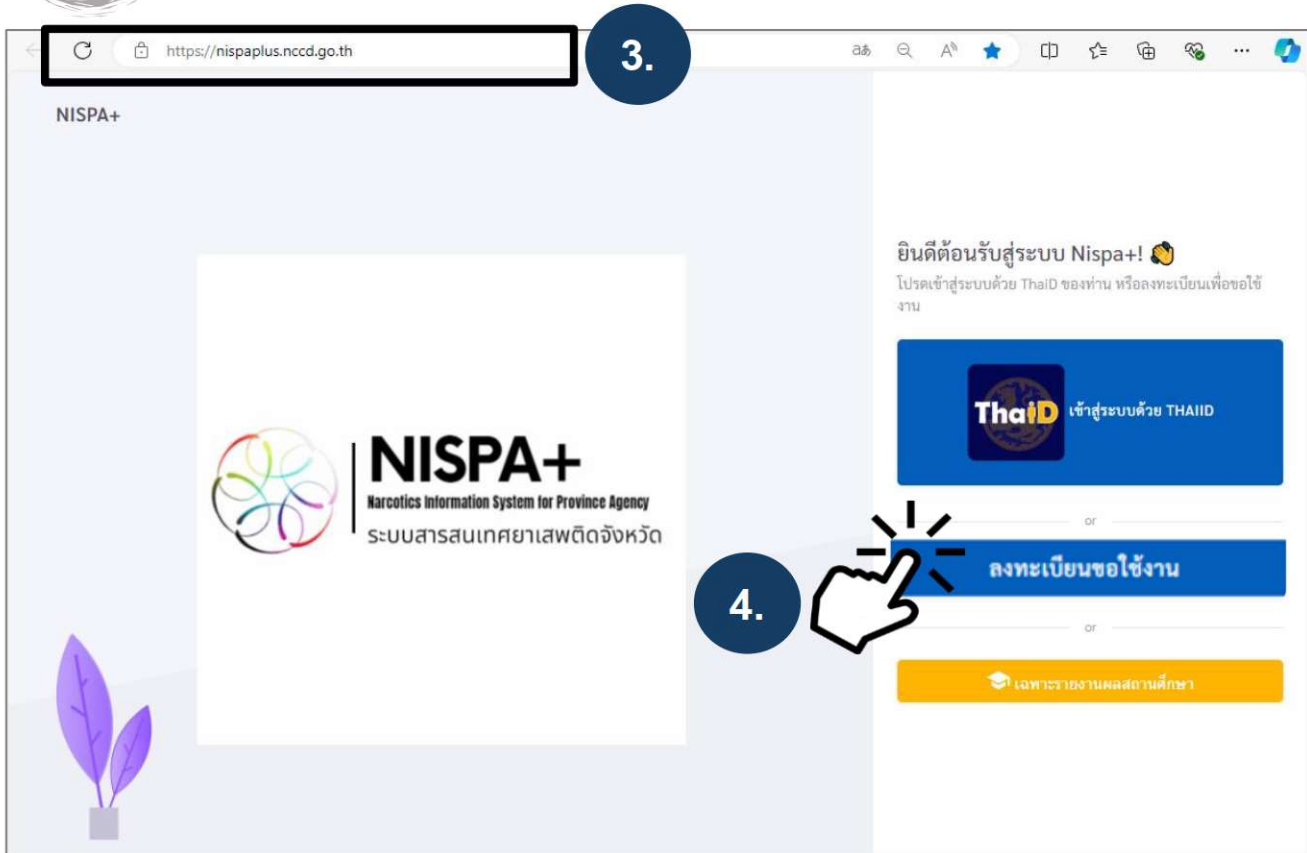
https://nispaplus.nccd.go.th

3.

NISPA+

NISPA+
Narcotics Information System for Province Agency
ระบบสารสนเทศยาเสพติดจังหวัด

ยินดีต้อนรับสู่ระบบ Nispa+!
โปรดเข้าสู่ระบบด้วย ThaiD ของท่าน หรือลงทะเบียนเพื่อขอใช้งาน

ThaiD เข้าสู่ระบบด้วย THAIID

or

ลงทะเบียนขอใช้งาน

4.

or

เฉพาะรายงานผลสถานศึกษา